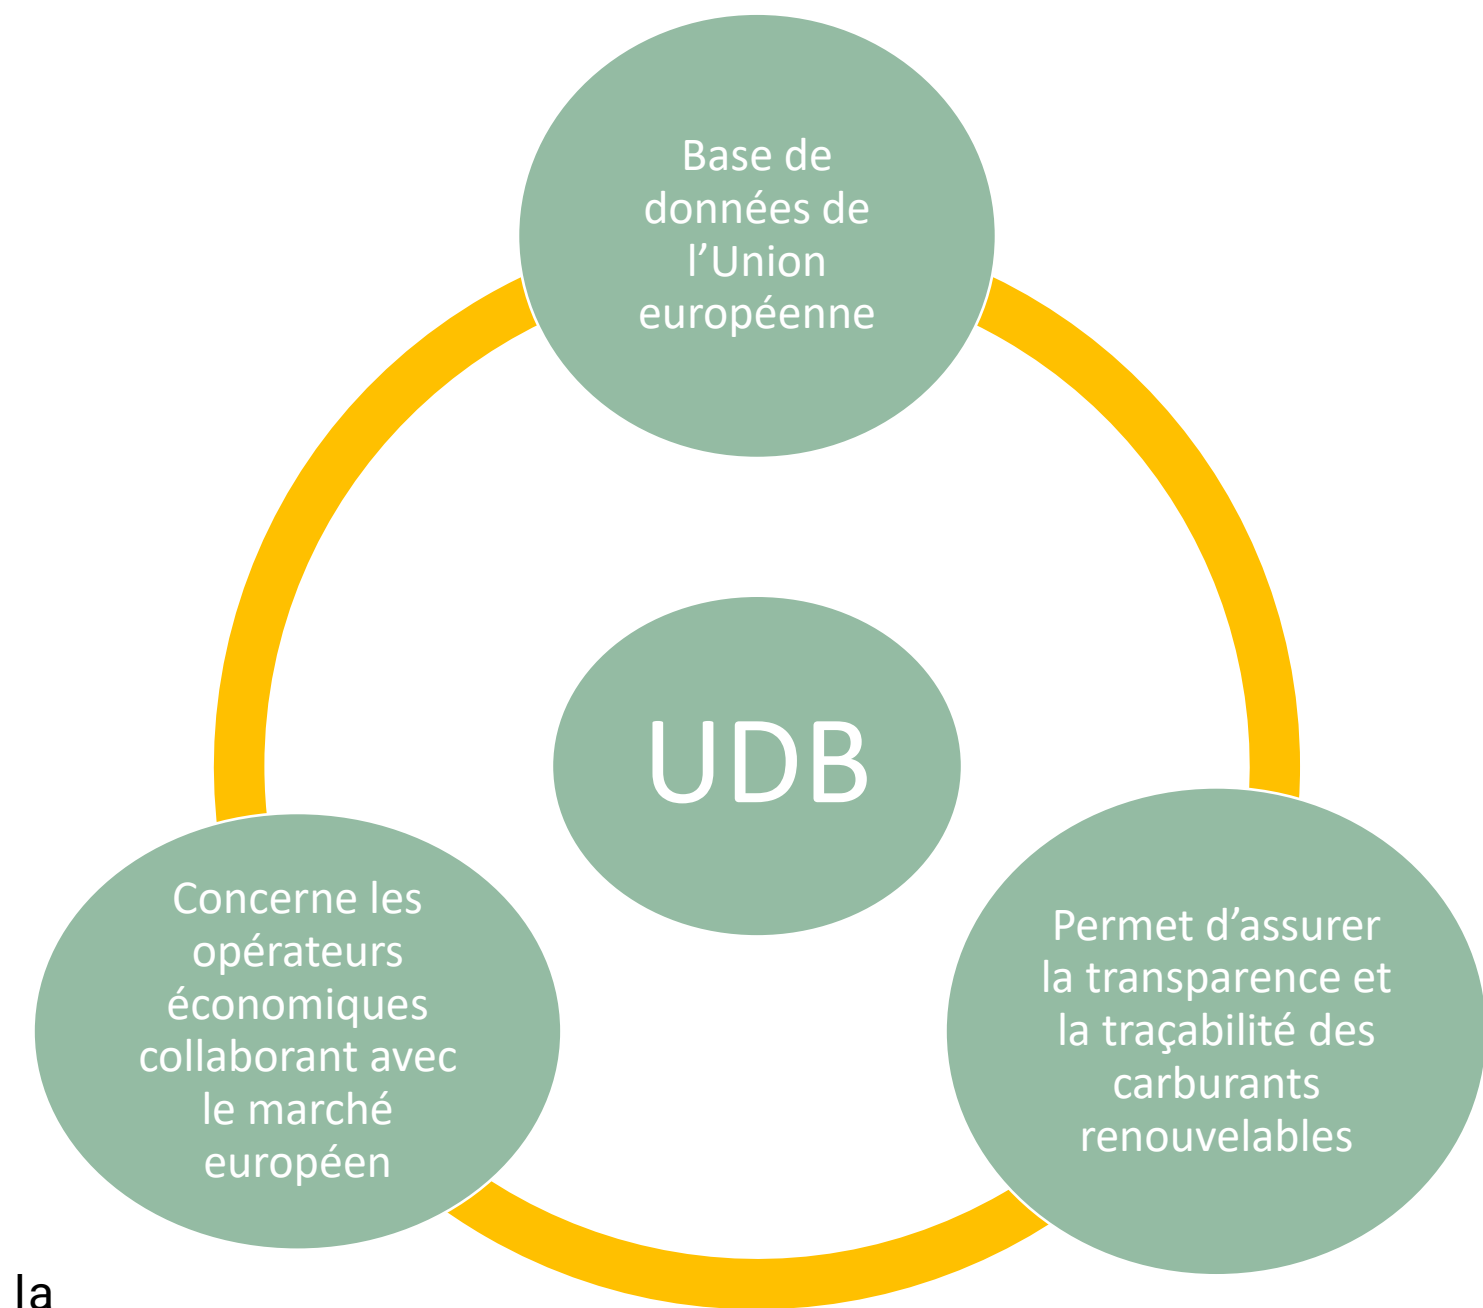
Base de données de l’Union européenne

UDB

Concerne les opérateurs économiques collaborant avec le marché européen

Permet d’assurer la transparence et la traçabilité des carburants renouvelables

la